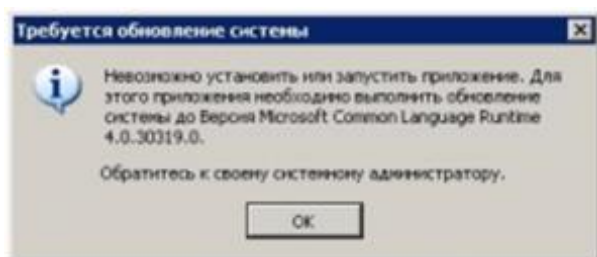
Требуется обновление системы

Невозможно установить или запустить приложение. Для этого приложения необходимо выполнить обновление системы до Версия Microsoft Common Language Runtime 4.0.30319.0.

Обратитесь к своему системному администратору.

OK